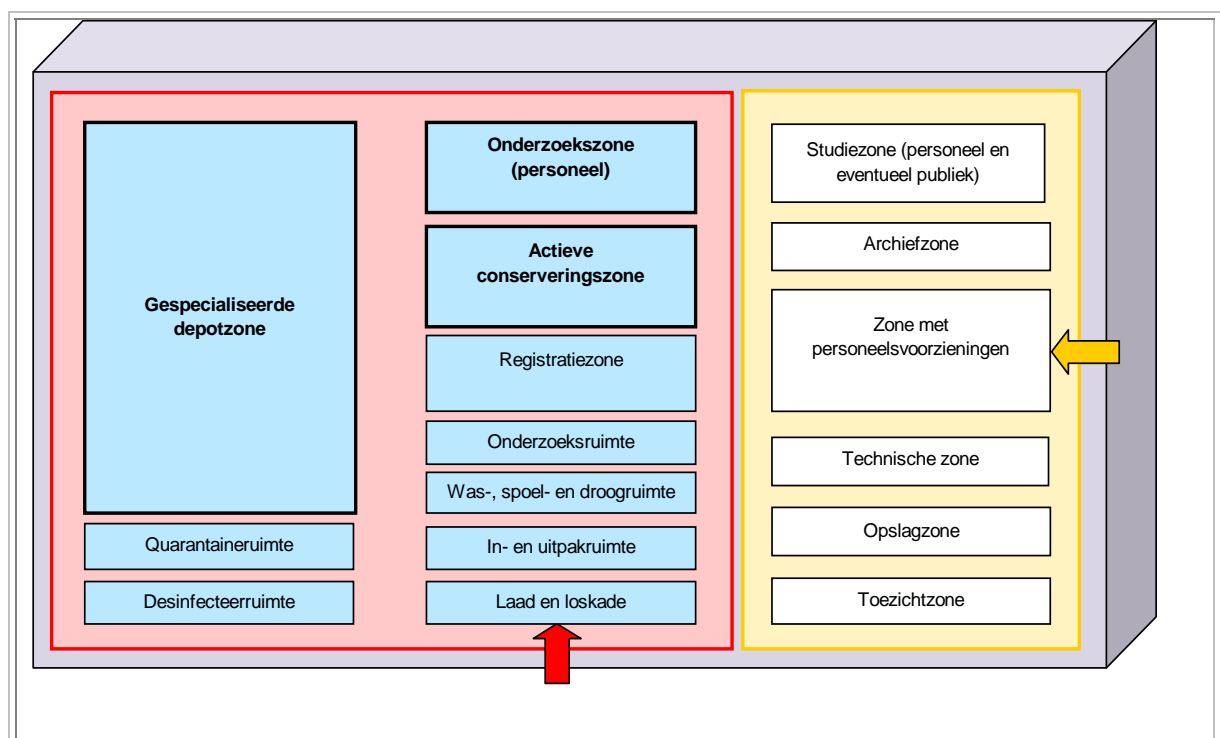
Gespecialiseerde depotzone

Quarantaineruimte

Desinfecteerruimte

Onderzoekszone (personeel)

Actieve conserveringszone

Registratiezone

Onderzoeksruimte

Was-, spoel- en droogruimte

In- en uitpakruimte

Laad en loskade

Studiezone (personeel en eventueel publiek)

Archiefzone

Zone met personeelsvoorzieningen

Technische zone

Opslagzone

Toezichtzone